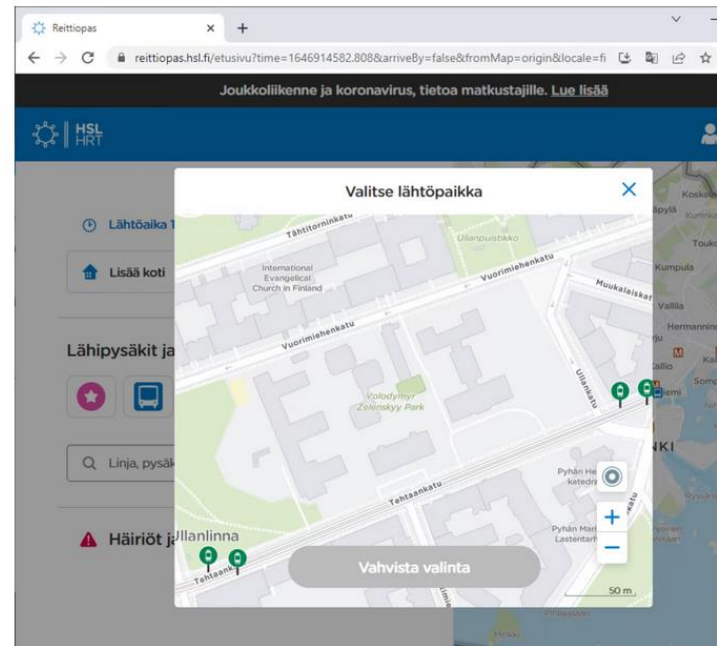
Reittiopas × +

reittiopas.hsl.fi/etusivu?time=1646914582.808&arriveBy=false&fromMap=origin&locale=fi

Joukkoliikenne ja koronavirus, tietoa matkustajille. Lue lisää

HSL HRT

Lähtöaika 1

Lisää koti

Lähipysäkit ja

Linja, pysäk

Häiriöt j

Valitse lähtöpaikka

Tähtitorninkatu

Ullanpuistikko

International Evangelical Church in Finland

Vuorimiehenkatu

Vuorimiehenkatu

Volodymyr Zelenskyy Park

Ullankatu

Tehtaankatu

Pyhän He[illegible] katedr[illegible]

Pyhän Mari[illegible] Lastentarh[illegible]

Ullanlinna

Tehtaank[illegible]

Vahvista valinta

50 m

Koskela

äpylä

Toukola

Kumpula

Muukalaiskat

Vallila

Hermanni

Kallio

Som

NKI

Meilahti